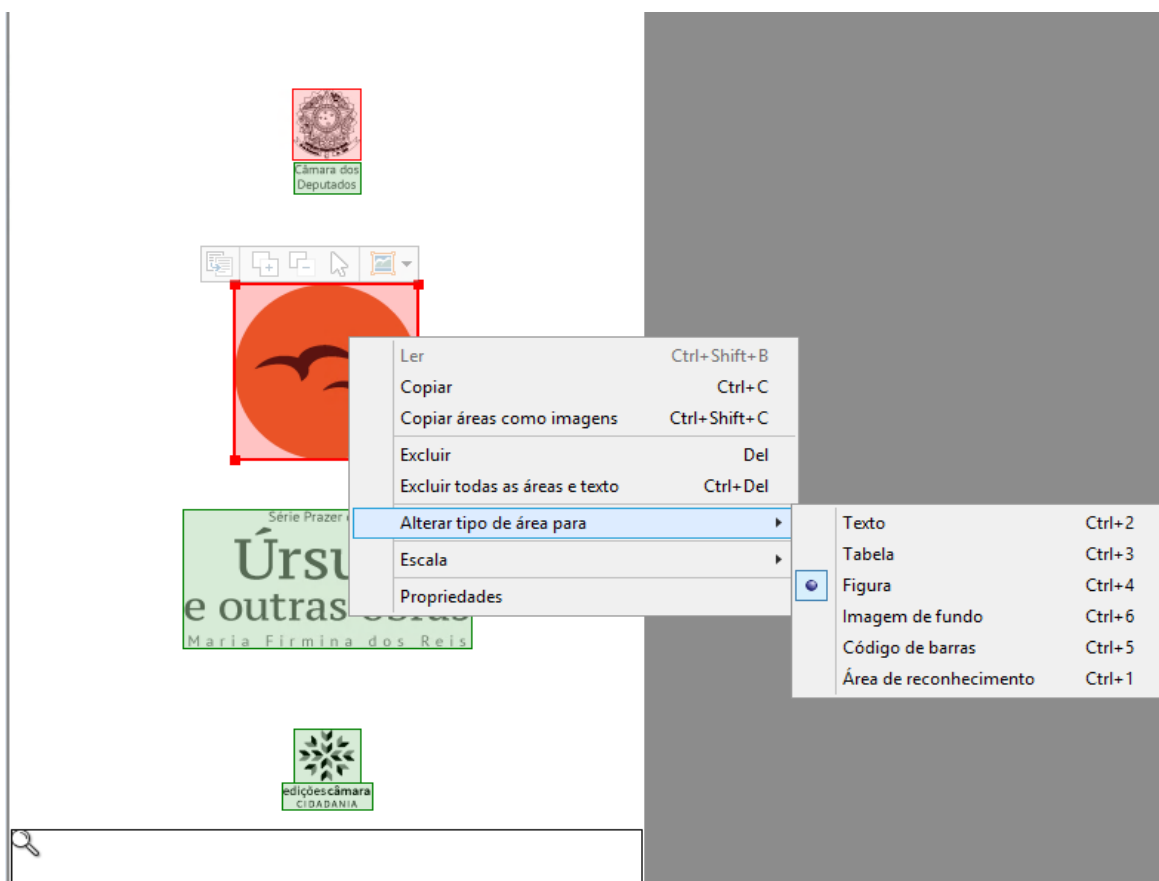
Câmara dos Deputados

Série Prazer d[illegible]

Úrsu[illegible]

e outras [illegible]

Maria Firmina dos Reis

edições câmara
CIDADANIA

Ler Ctrl+Shift+B
Copiar Ctrl+C
Copiar áreas como imagens Ctrl+Shift+C
Excluir Del
Excluir todas as áreas e texto Ctrl+Del
Alterar tipo de área para
Escala
Propriedades

Texto Ctrl+2
Tabela Ctrl+3
Figura Ctrl+4
Imagem de fundo Ctrl+6
Código de barras Ctrl+5
Área de reconhecimento Ctrl+1